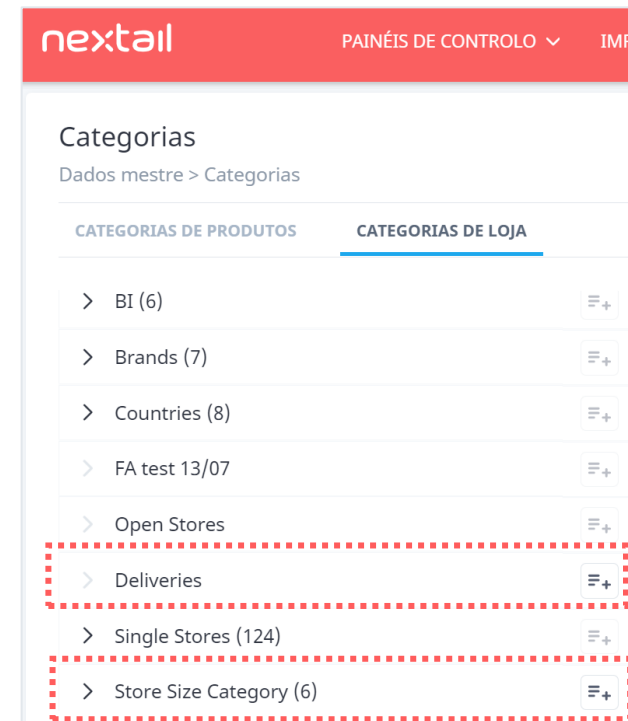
nextail

PAINÉIS DE CONTROLO

IMP

Categorias

Dados mestre > Categorias

CATEGORIAS DE PRODUTOS

CATEGORIAS DE LOJA

BI (6)

Brands (7)

Countries (8)

FA test 13/07

Open Stores

Deliveries

Single Stores (124)

Store Size Category (6)